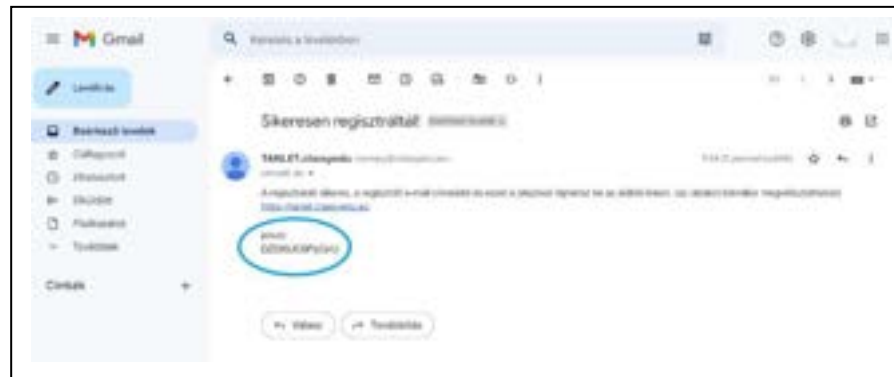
Gmail

Keresés a levelekben

Levélírás

Beérkezett levelek

Csillagozott

Elhalasztott

Elküldött

Piszkozatok

Továbbiak

Címkék

Sikeresen regisztráltál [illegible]

TABLET.ctanyedu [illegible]

címzett: én

A regisztráció sikeres, a regisztrált e-mail címeddel és ezzel a jelszóval léphetsz be az alábbi linken, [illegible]

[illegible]

jelszó:

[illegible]

Válasz

Továbbítás